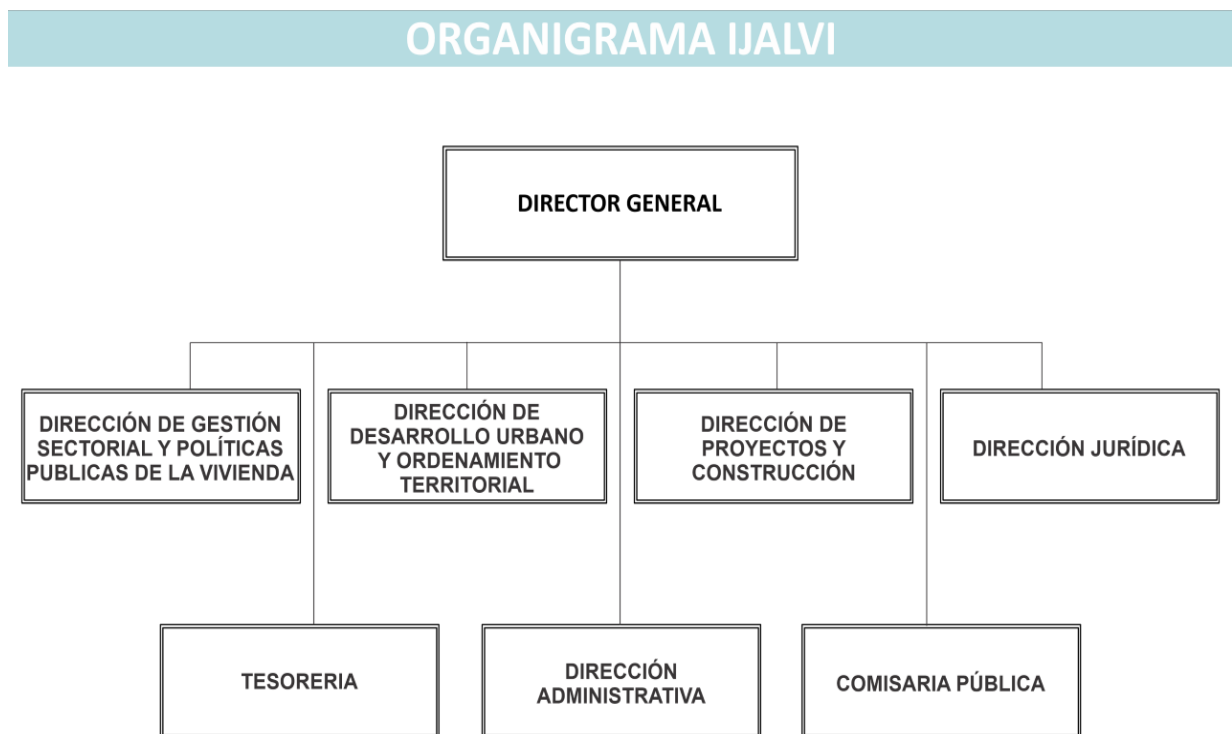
ORGANIGRAMA IJALVI

DIRECTOR GENERAL

DIRECCIÓN DE GESTIÓN SECTORIAL Y POLÍTICAS PUBLICAS DE LA VIVIENDA

DIRECCIÓN DE DESARROLLO URBANO Y ORDENAMIENTO TERRITORIAL

DIRECCIÓN DE PROYECTOS Y CONSTRUCCIÓN

DIRECCIÓN JURÍDICA

TESORERIA

DIRECCIÓN ADMINISTRATIVA

COMISARIA PÚBLICA